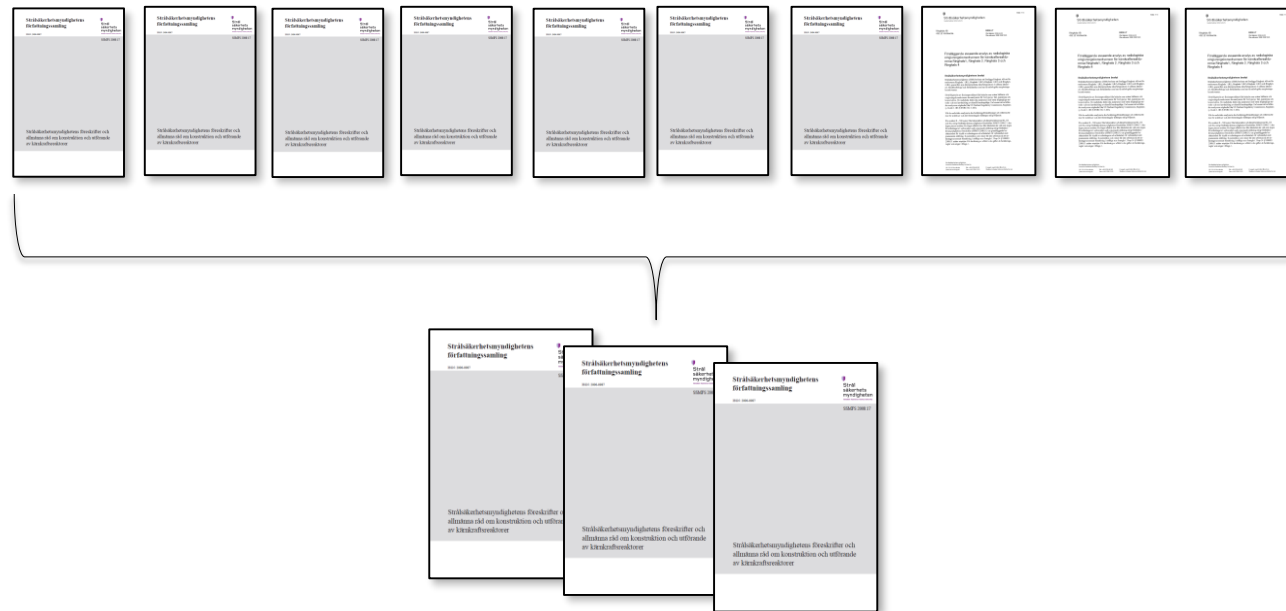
Strålsäkerhetsmyndighetens författningssamling

Strål säkerhets myndigheten

SSMFS 2008:17

Strålsäkerhetsmyndighetens föreskrifter och allmänna råd om konstruktion och utförande av kärnkraftsreaktorer

Strålsäkerhetsmyndighetens författningssamling

Strål säkerhets myndigheten

SSMFS 2008:17

Strålsäkerhetsmyndighetens föreskrifter och allmänna råd om konstruktion och utförande av kärnkraftsreaktorer

Strålsäkerhetsmyndighetens författningssamling

Strål säkerhets myndigheten

SSMFS 2008:17

Strålsäkerhetsmyndighetens föreskrifter och allmänna råd om konstruktion och utförande av kärnkraftsreaktorer